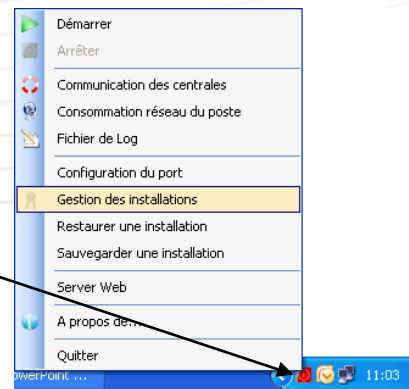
Démarrer
Arrêter
Communication des centrales
Consommation réseau du poste
Fichier de Log
Configuration du port
Gestion des installations
Restaurer une installation
Sauvegarder une installation
Server Web
A propos de...
Quitter
owerPoint ...
11:03